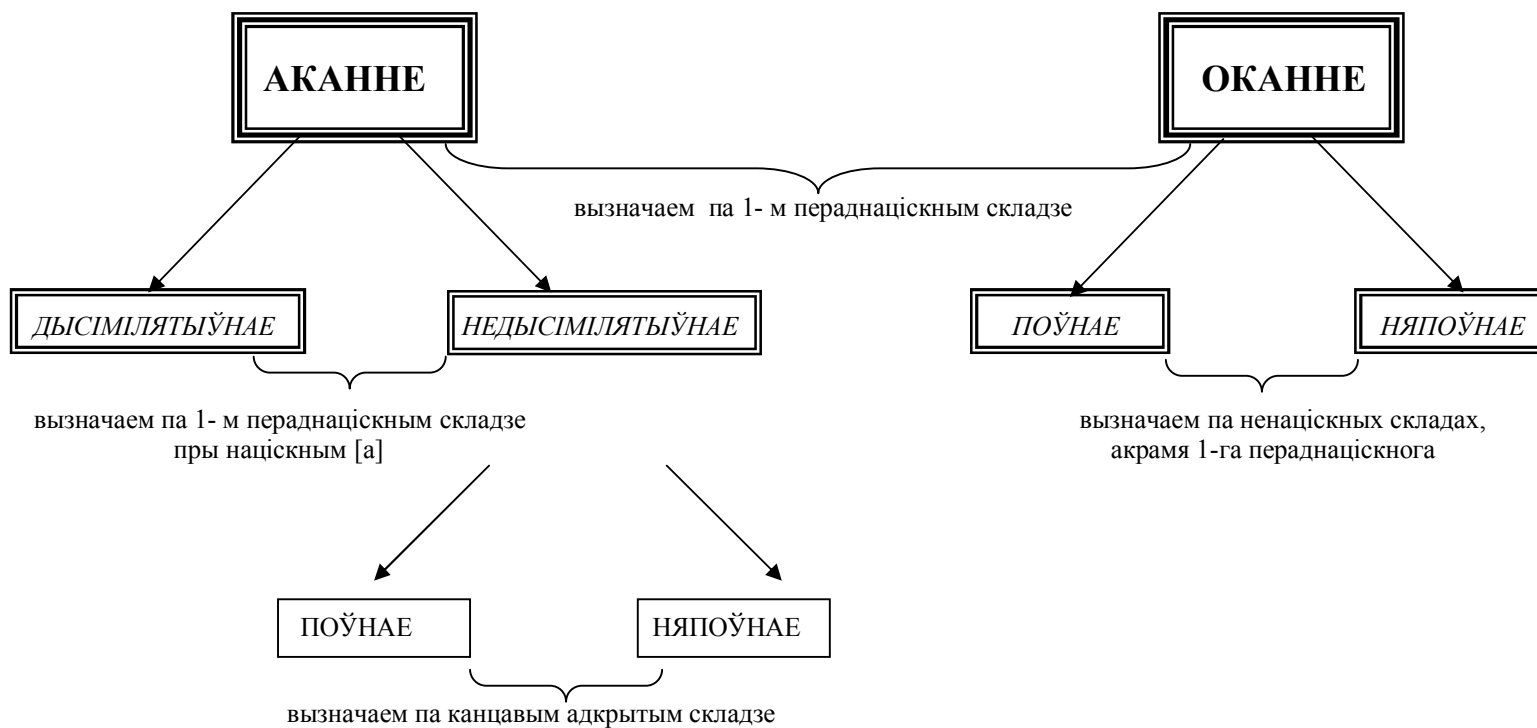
АКАННЕ

ОКАННЕ

вызначаем па 1- м пераднаціскным складзе

ДЫСІМІЛЯТЫЎНАЕ

НЕДЫСІМІЛЯТЫЎНАЕ

ПОЎНАЕ

НЯПОЎНАЕ

вызначаем па 1- м пераднаціскным складзе пры націскным [а]

вызначаем па ненаціскных складах, акрамя 1-га пераднаціскнога

ПОЎНАЕ

НЯПОЎНАЕ

вызначаем па канцавым адкрытым складзе